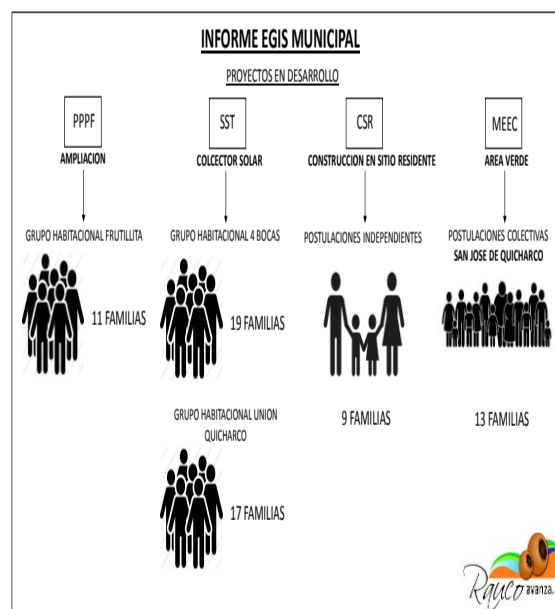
INFORME EGIS MUNICIPAL

PROYECTOS EN DESARROLLO

PPPF
AMPLIACION

SST
COLECTOR SOLAR

CSR
CONSTRUCCION EN SITIO RESIDENTE

MEEC
AREA VERDE

GRUPO HABITACIONAL FRUTILLITA

11 FAMILIAS

GRUPO HABITACIONAL 4 BOCAS

19 FAMILIAS

POSTULACIONES INDEPENDIENTES

9 FAMILIAS

POSTULACIONES COLECTIVAS
SAN JOSE DE QUICHARCO

13 FAMILIAS

GRUPO HABITACIONAL UNION QUICHARCO

17 FAMILIAS

Rauco avanza.